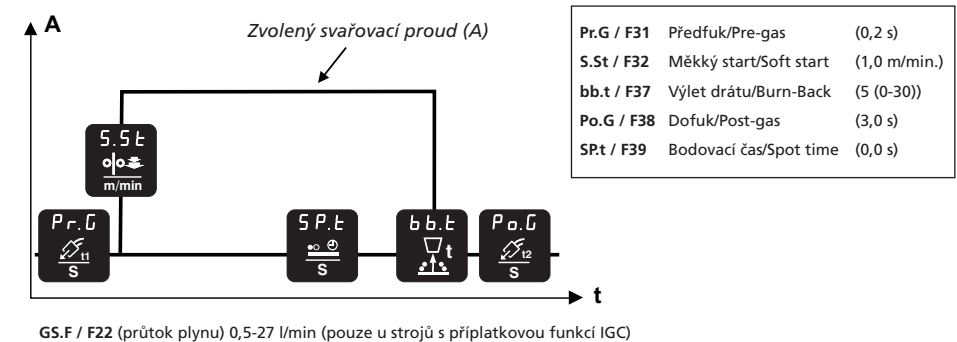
A

Zvolený svařovací proud (A)

S.St
m/min

Pr.G
t1
S

SP.t
S

bb.t
t

Po.G
t2
S

t

| Pr.G / F31 | Předfuk/Pre-gas | (0,2 s) |
|---|---|---|
| S.St / F32 | Měkký start/Soft start | (1,0 m/min.) |
| bb.t / F37 | Výlet drátu/Burn-Back | (5 (0-30)) |
| Po.G / F38 | Dofuk/Post-gas | (3,0 s) |
| SP.t / F39 | Bodovací čas/Spot time | (0,0 s) |

GS.F / F22 (průtok plynu) 0,5-27 l/min (pouze u strojů s příplatkovou funkcí IGC)